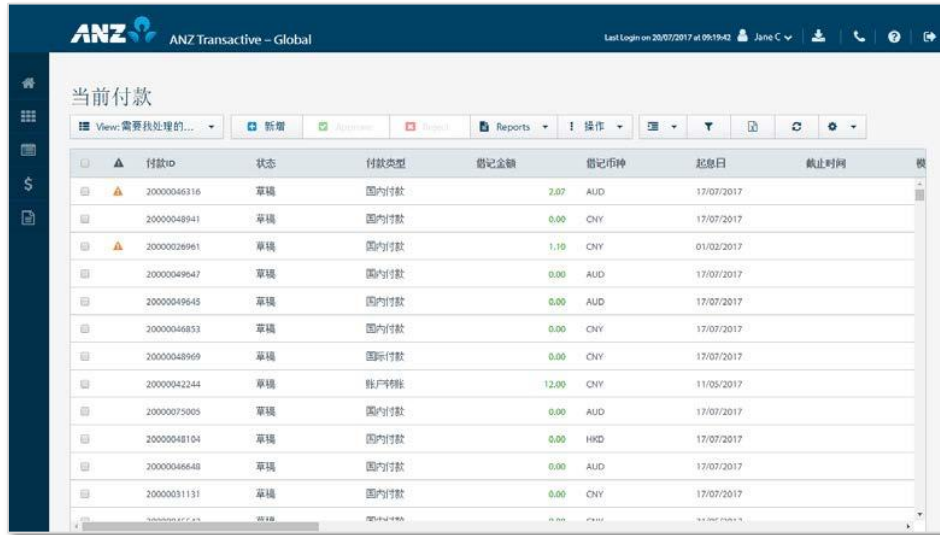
ANZ ANZ Transactive – Global

Last Login on 20/07/2017 at 09:19:42 Jane C

当前付款

View: 需要我处理的... 新增 Approve Reject Reports 操作

|  |  | 付款ID | 状态 | 付款类型 | 借记金额 | 借记币种 | 起息日 | 截止时间 | 模 |
|---|---|---|---|---|---|---|---|---|---|
|  | ▲ | 20000046316 | 草稿 | 国内付款 | 2.07 | AUD | 17/07/2017 |  |  |
|  |  | 20000048941 | 草稿 | 国内付款 | 0.00 | CNY | 17/07/2017 |  |  |
|  | ▲ | 20000026961 | 草稿 | 国内付款 | 1.10 | CNY | 01/02/2017 |  |  |
|  |  | 20000049647 | 草稿 | 国内付款 | 0.00 | AUD | 17/07/2017 |  |  |
|  |  | 20000049645 | 草稿 | 国内付款 | 0.00 | AUD | 17/07/2017 |  |  |
|  |  | 20000046853 | 草稿 | 国内付款 | 0.00 | CNY | 17/07/2017 |  |  |
|  |  | 20000048969 | 草稿 | 国际付款 | 0.00 | CNY | 17/07/2017 |  |  |
|  |  | 20000042244 | 草稿 | 账户转账 | 12.00 | CNY | 11/05/2017 |  |  |
|  |  | 20000075005 | 草稿 | 国内付款 | 0.00 | AUD | 17/07/2017 |  |  |
|  |  | 20000048104 | 草稿 | 国内付款 | 0.00 | HKD | 17/07/2017 |  |  |
|  |  | 20000046848 | 草稿 | 国内付款 | 0.00 | AUD | 17/07/2017 |  |  |
|  |  | 20000031131 | 草稿 | 国内付款 | 0.00 | CNY | 17/07/2017 |  |  |
|  |  | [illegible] | 草稿 | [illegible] | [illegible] | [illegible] | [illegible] |  |  |